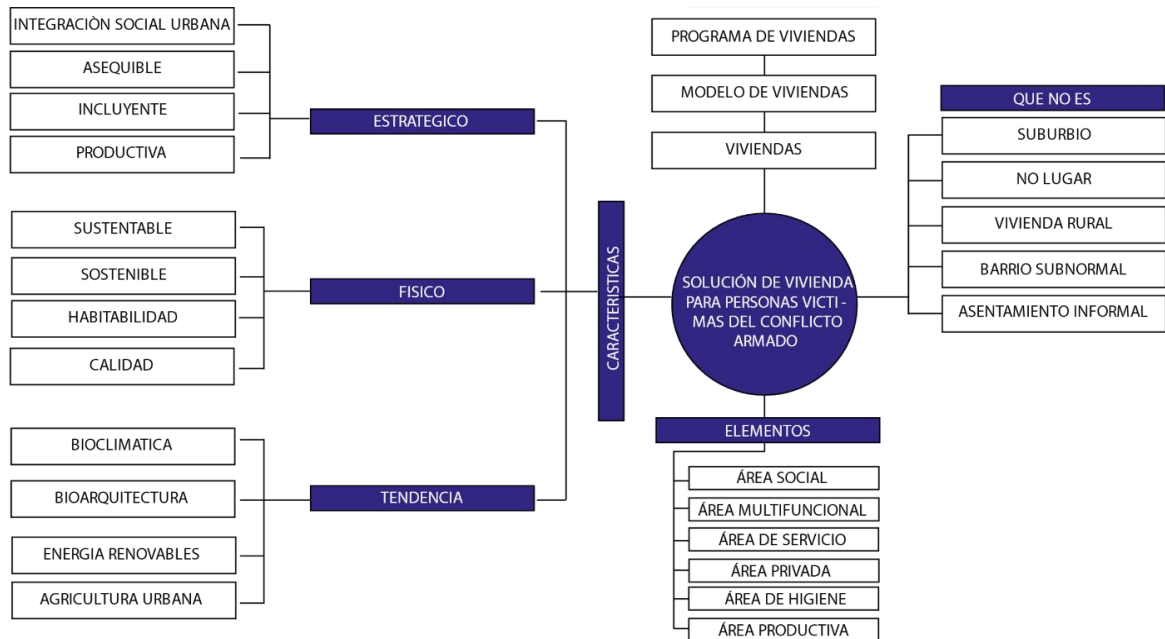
INTEGRACIÒN SOCIAL URBANA
ASEQUIBLE
INCLUYENTE
PRODUCTIVA
ESTRATEGICO

SUSTENTABLE
SOSTENIBLE
HABITABILIDAD
CALIDAD
FISICO

BIOCLIMATICA
BIOARQUITECTURA
ENERGIA RENOVABLES
AGRICULTURA URBANA
TENDENCIA

CARACTERISTICAS

PROGRAMA DE VIVIENDAS
MODELO DE VIVIENDAS
VIVIENDAS

SOLUCIÓN DE VIVIENDA PARA PERSONAS VICTI - MAS DEL CONFLICTO ARMADO

QUE NO ES
SUBURBIO
NO LUGAR
VIVIENDA RURAL
BARRIO SUBNORMAL
ASENTAMIENTO INFORMAL

ELEMENTOS
ÁREA SOCIAL
ÁREA MULTIFUNCIONAL
ÁREA DE SERVICIO
ÁREA PRIVADA
ÁREA DE HIGIENE
ÁREA PRODUCTIVA